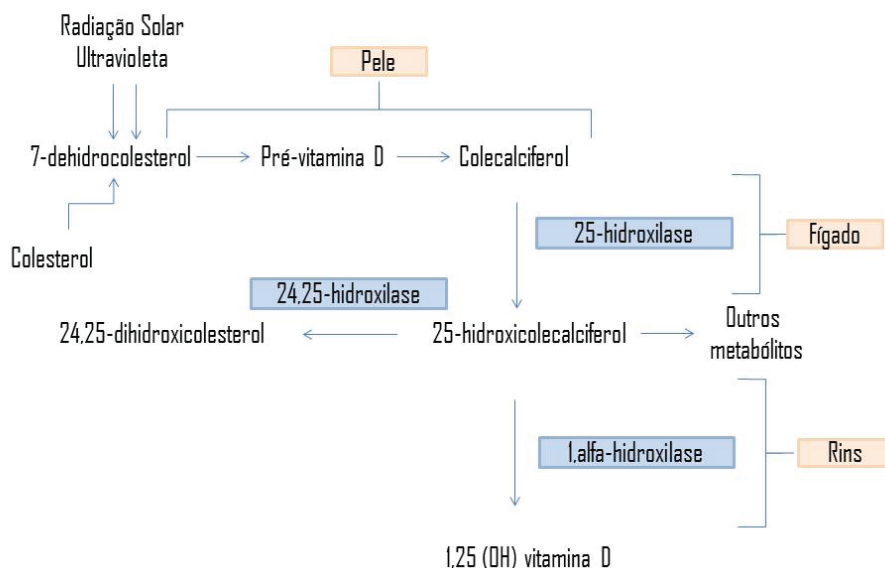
Radiação Solar
Ultravioleta

Pele

7-dehidrocolesterol → Pré-vitamina D → Colecalciferol

Colesterol

25-hidroxilase

Fígado

24,25-hidroxilase

24,25-dihidroxicolesterol ← 25-hidroxicolecalciferol → Outros metabólitos

1,alfa-hidroxilase

Rins

1,25 (OH) vitamina D